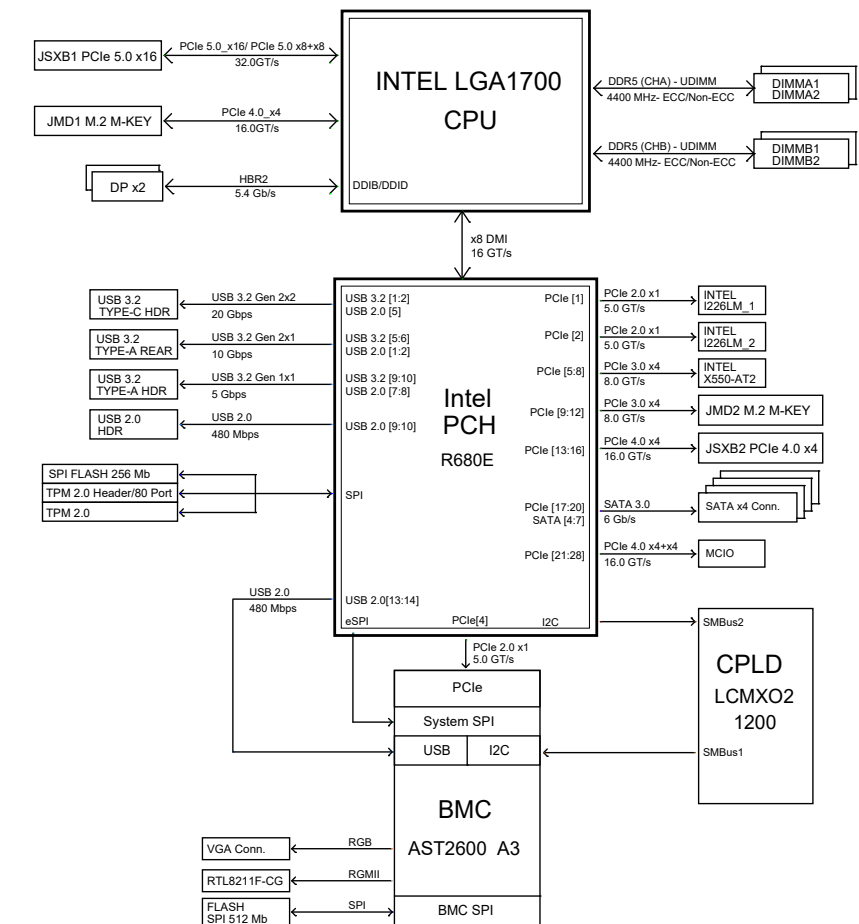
JSXB1 PCIe 5.0 x16
PCIe 5.0_x16/ PCIe 5.0 x8+x8
32.0GT/s

JMD1 M.2 M-KEY
PCIe 4.0_x4
16.0GT/s

DP x2
HBR2
5.4 Gb/s

INTEL LGA1700
CPU
DDIB/DDID

DDR5 (CHA) - UDIMM
4400 MHz- ECC/Non-ECC
DIMMA1
DIMMA2

DDR5 (CHB) - UDIMM
4400 MHz- ECC/Non-ECC
DIMMB1
DIMMB2

x8 DMI
16 GT/s

USB 3.2 TYPE-C HDR
USB 3.2 Gen 2x2
20 Gbps

USB 3.2 TYPE-A REAR
USB 3.2 Gen 2x1
10 Gbps

USB 3.2 TYPE-A HDR
USB 3.2 Gen 1x1
5 Gbps

USB 2.0 HDR
USB 2.0
480 Mbps

SPI FLASH 256 Mb
TPM 2.0 Header/80 Port
TPM 2.0

USB 3.2 [1:2]
USB 2.0 [5]
USB 3.2 [5:6]
USB 2.0 [1:2]
USB 3.2 [9:10]
USB 2.0 [7:8]
USB 2.0 [9:10]
SPI
USB 2.0[13:14]
eSPI
PCIe[4]
I2C

Intel
PCH
R680E

PCIe [1]
PCIe [2]
PCIe [5:8]
PCIe [9:12]
PCIe [13:16]
PCIe [17:20]
SATA [4:7]
PCIe [21:28]

PCIe 2.0 x1
5.0 GT/s
INTEL I226LM_1
PCIe 2.0 x1
5.0 GT/s
INTEL I226LM_2
PCIe 3.0 x4
8.0 GT/s
INTEL X550-AT2
PCIe 3.0 x4
8.0 GT/s
JMD2 M.2 M-KEY
PCIe 4.0 x4
16.0 GT/s
JSXB2 PCIe 4.0 x4
SATA 3.0
6 Gb/s
SATA x4 Conn.
PCIe 4.0 x4+x4
16.0 GT/s
MCIO

USB 2.0
480 Mbps

PCIe 2.0 x1
5.0 GT/s

SMBus2
CPLD
LCMXO2
1200
SMBus1

PCIe
System SPI
USB
I2C
BMC
AST2600 A3
BMC SPI

VGA Conn.
RGB
RTL8211F-CG
RGMII
FLASH
SPI 512 Mb
SPI